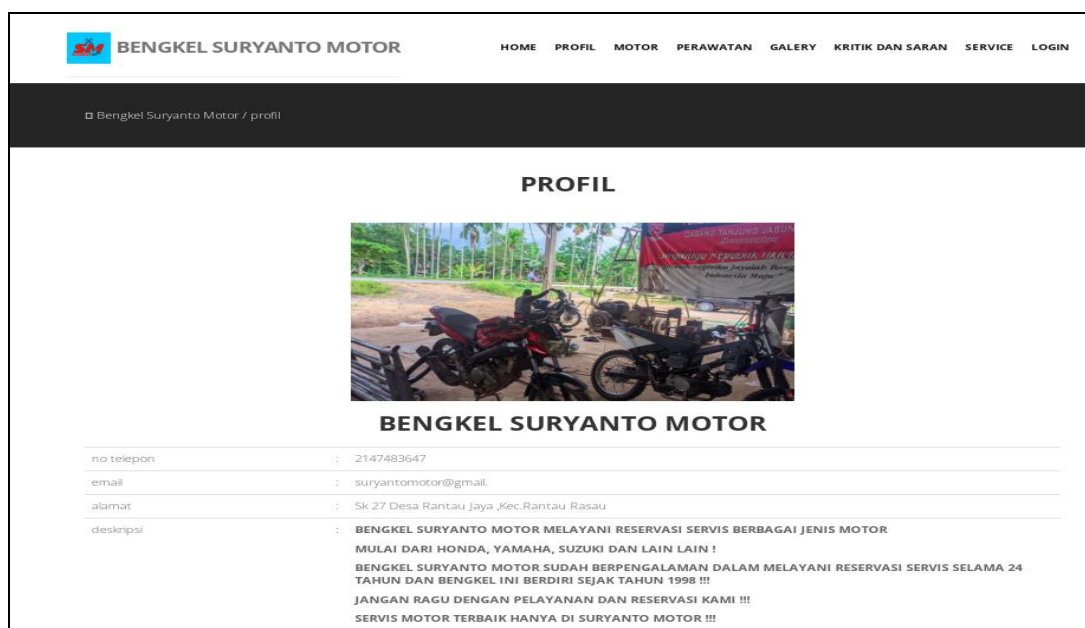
SM BENGKEL SURYANTO MOTOR

HOME PROFIL MOTOR PERAWATAN GALERY KRITIK DAN SARAN SERVICE LOGIN

Bengkel Suryanto Motor / profil

PROFIL

BENGKEL SURYANTO MOTOR

| | | |
|---|---|---|
| no telepon | : | 2147483647 |
| email | : | suryantomotor@gmail. |
| alamat | : | Sk 27 Desa Rantau Jaya ,Kec.Rantau Rasau |
| deskripsi | : | BENGKEL SURYANTO MOTOR MELAYANI RESERVASI SERVIS BERBAGAI JENIS MOTOR<br>MULAI DARI HONDA, YAMAHA, SUZUKI DAN LAIN LAIN !<br>BENGKEL SURYANTO MOTOR SUDAH BERPENGALAMAN DALAM MELAYANI RESERVASI SERVIS SELAMA 24 TAHUN DAN BENGKEL INI BERDIRI SEJAK TAHUN 1998 !!!<br>JANGAN RAGU DENGAN PELAYANAN DAN RESERVASI KAMI !!!<br>SERVIS MOTOR TERBAIK HANYA DI SURYANTO MOTOR !!! |